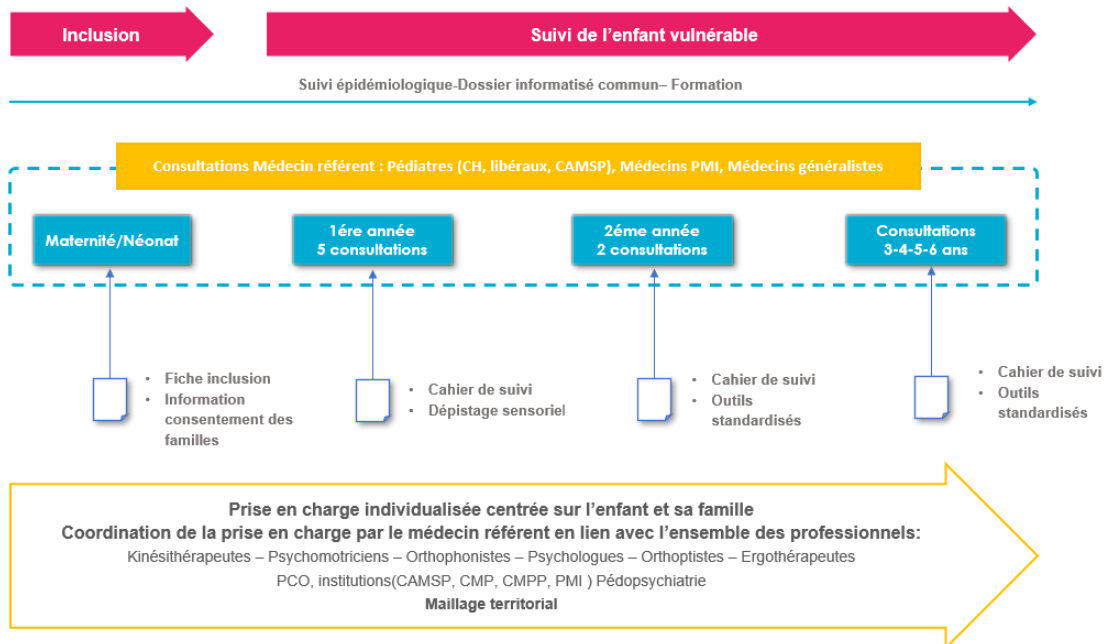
Inclusion

Suivi de l'enfant vulnérable

Suivi épidémiologique-Dossier informatisé commun– Formation

Consultations Médecin référent : Pédiatres (CH, libéraux, CAMSP), Médecins PMI, Médecins généralistes

Maternité/Néonat

1ére année
5 consultations

2ème année
2 consultations

Consultations
3-4-5-6 ans

- Fiche inclusion
- Information consentement des familles

- Cahier de suivi
- Dépistage sensoriel

- Cahier de suivi
- Outils standardisés

- Cahier de suivi
- Outils standardisés

Prise en charge individualisée centrée sur l'enfant et sa famille
Coordination de la prise en charge par le médecin référent en lien avec l'ensemble des professionnels:
Kinésithérapeutes – Psychomotriciens – Orthophonistes – Psychologues – Orthoptistes – Ergothérapeutes
PCO, institutions(CAMSP, CMP, CMPP, PMI ) Pédopsychiatrie
Maillage territorial